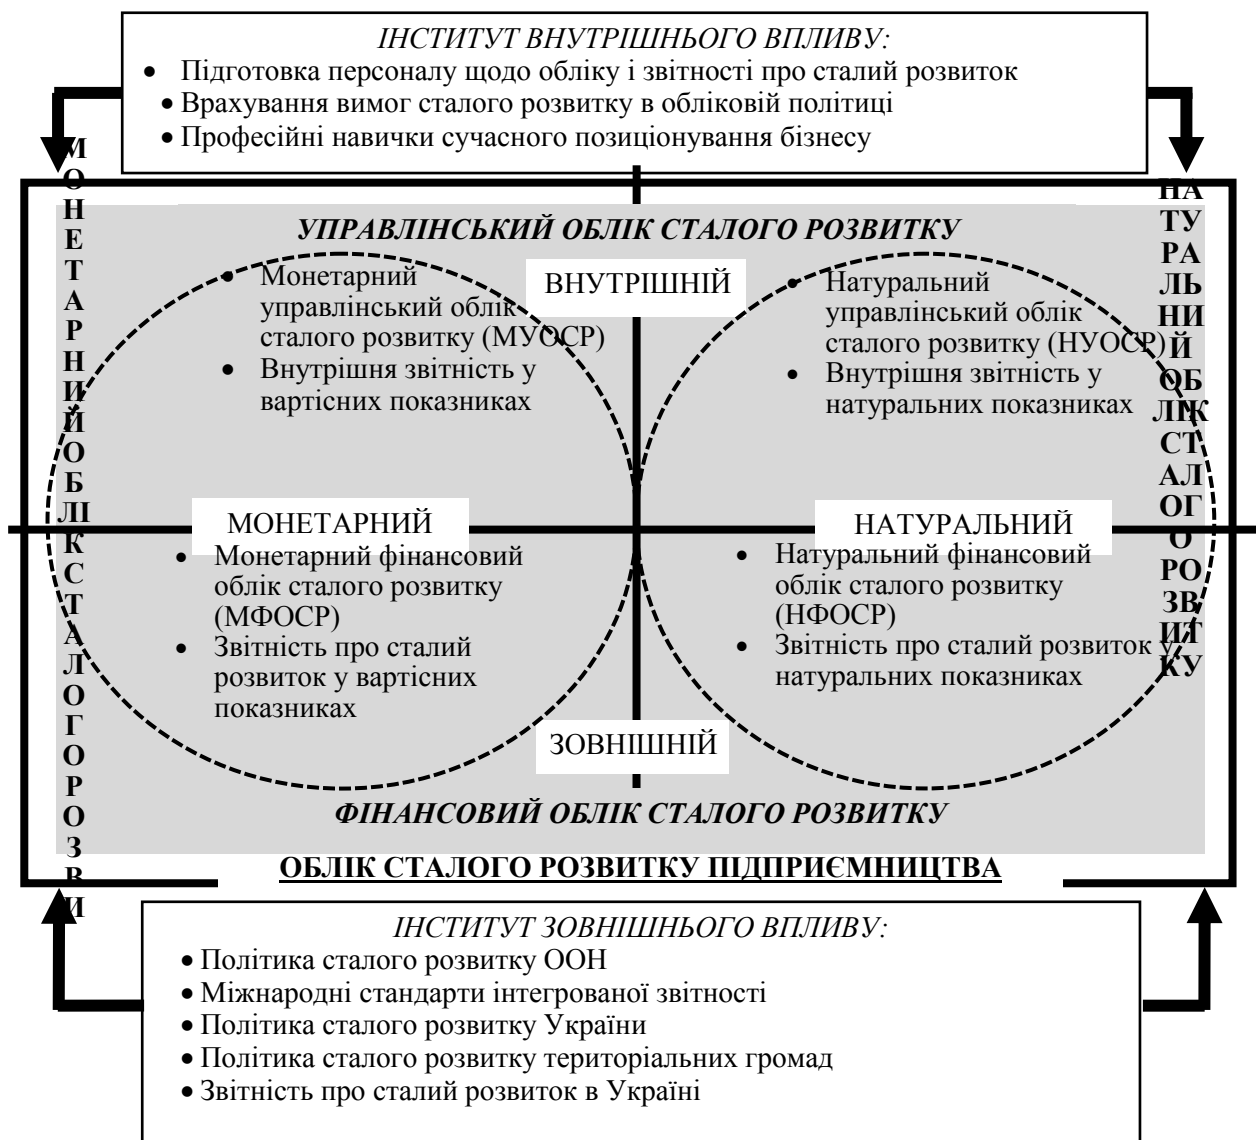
ІНСТИТУТ ВНУТРІШНЬОГО ВПЛИВУ:

- Підготовка персоналу щодо обліку і звітності про сталий розвиток
- Врахування вимог сталого розвитку в обліковій політиці
- Професійні навички сучасного позиціонування бізнесу

МОНЕТАРНИЙ ОБЛІК СТАЛОГО РОЗВИ

НАТУРАЛЬНИЙ ОБЛІК СТАЛОГО РОЗВИТКУ

УПРАВЛІНСЬКИЙ ОБЛІК СТАЛОГО РОЗВИТКУ

ВНУТРІШНІЙ

- Монетарний управлінський облік сталого розвитку (МУОСР)
- Внутрішня звітність у вартісних показниках

- Натуральний управлінський облік сталого розвитку (НУОСР)
- Внутрішня звітність у натуральних показниках

МОНЕТАРНИЙ

НАТУРАЛЬНИЙ

- Монетарний фінансовий облік сталого розвитку (МФОСР)
- Звітність про сталий розвиток у вартісних показниках

- Натуральний фінансовий облік сталого розвитку (НФОСР)
- Звітність про сталий розвиток у натуральних показниках

ЗОВНІШНІЙ

ФІНАНСОВИЙ ОБЛІК СТАЛОГО РОЗВИТКУ

ОБЛІК СТАЛОГО РОЗВИТКУ ПІДПРИЄМНИЦТВА

ІНСТИТУТ ЗОВНІШНЬОГО ВПЛИВУ:

- Політика сталого розвитку ООН
- Міжнародні стандарти інтегрованої звітності
- Політика сталого розвитку України
- Політика сталого розвитку територіальних громад
- Звітність про сталий розвиток в Україні